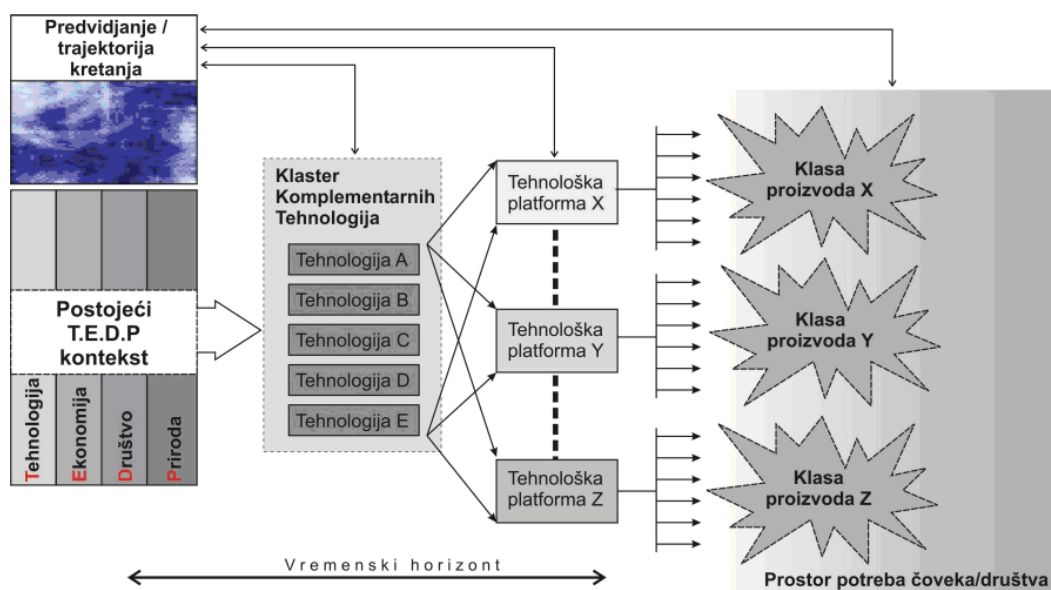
Predvidjanje / trajektorija kretanja

Postojeći T.E.D.P kontekst

Tehnologija

Ekonomija

Društvo

Priroda

Klaster Komplementarnih Tehnologija

Tehnologija A

Tehnologija B

Tehnologija C

Tehnologija D

Tehnologija E

Tehnološka platforma X

Tehnološka platforma Y

Tehnološka platforma Z

Klasa proizvoda X

Klasa proizvoda Y

Klasa proizvoda Z

Vremenski horizont

Prostor potreba čoveka/društva